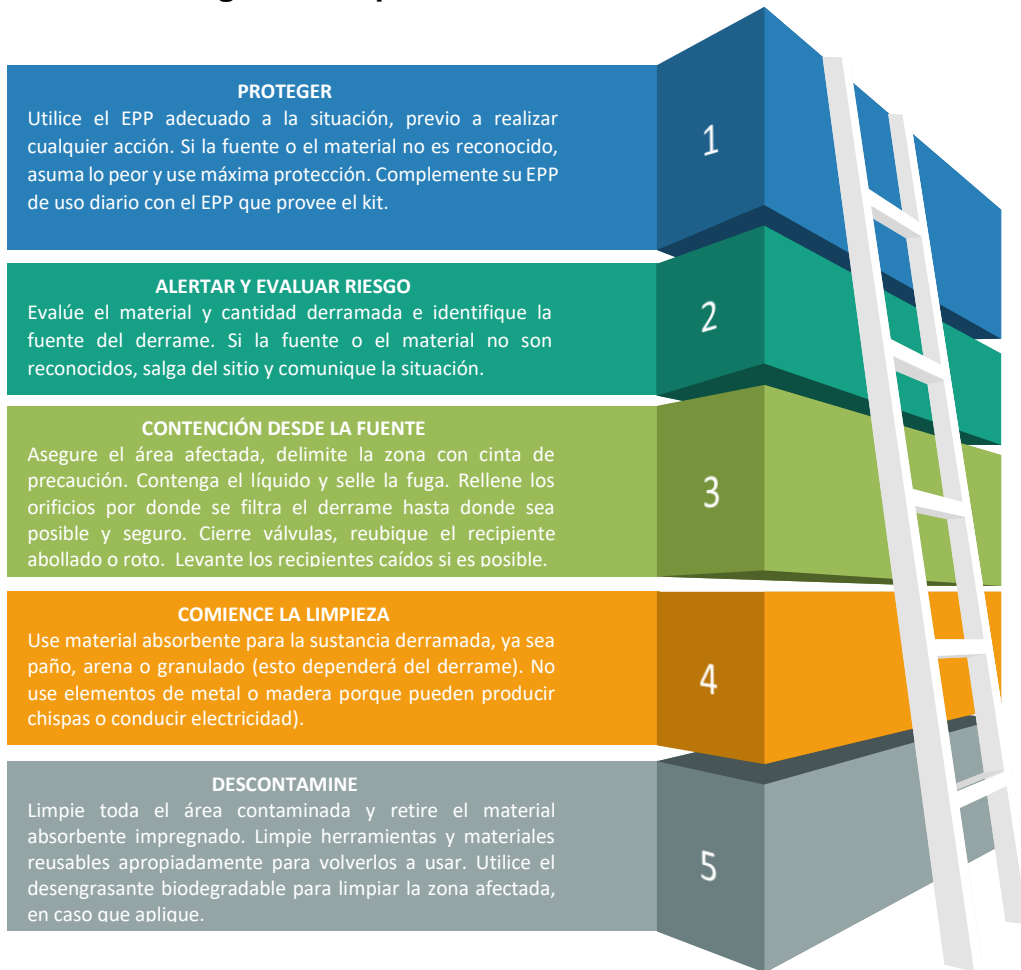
PROTEGER
Utilice el EPP adecuado a la situación, previo a realizar cualquier acción. Si la fuente o el material no es reconocido, asuma lo peor y use máxima protección. Complemente su EPP de uso diario con el EPP que provee el kit.

1

ALERTAR Y EVALUAR RIESGO
Evalúe el material y cantidad derramada e identifique la fuente del derrame. Si la fuente o el material no son reconocidos, salga del sitio y comunique la situación.

2

CONTENCIÓN DESDE LA FUENTE
Asegure el área afectada, delimite la zona con cinta de precaución. Contenga el líquido y selle la fuga. Rellene los orificios por donde se filtra el derrame hasta donde sea posible y seguro. Cierre válvulas, reubique el recipiente abollado o roto. Levante los recipientes caídos si es posible.

3

COMIENCE LA LIMPIEZA
Use material absorbente para la sustancia derramada, ya sea paño, arena o granulado (esto dependerá del derrame). No use elementos de metal o madera porque pueden producir chispas o conducir electricidad).

4

DESCONTAMINE
Limpie toda el área contaminada y retire el material absorbente impregnado. Limpie herramientas y materiales reusables apropiadamente para volverlos a usar. Utilice el desengrasante biodegradable para limpiar la zona afectada, en caso que aplique.

5